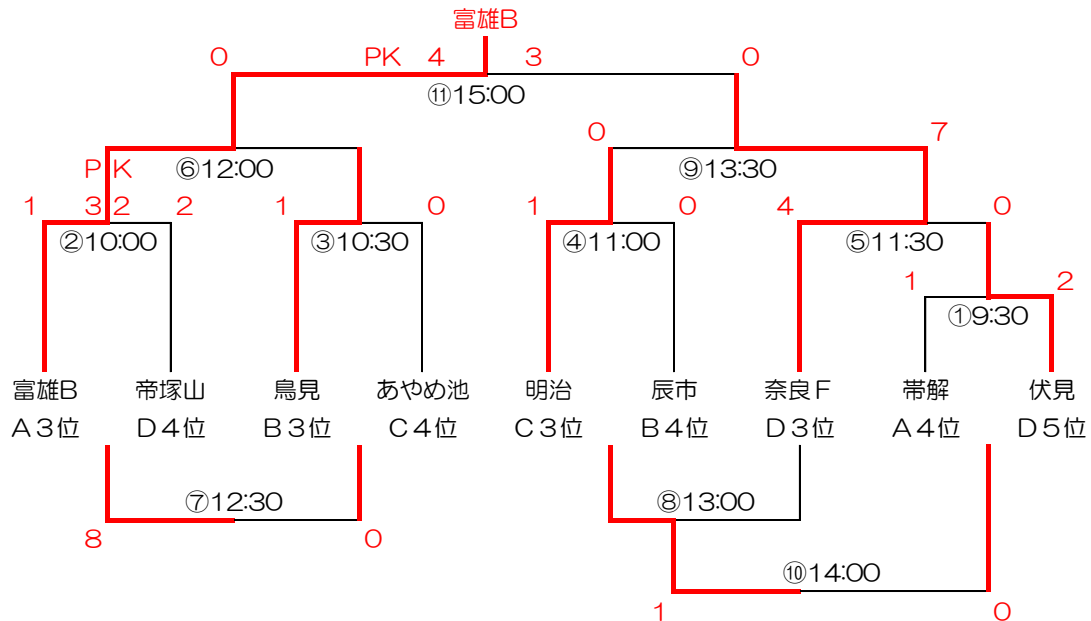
富雄B

0　PK　4　3　0

⑪15:00

0　7

P K　⑥12:00　⑨13:30

1　3 2　2　1　0　1　0　4　0

②10:00　③10:30　④11:00　⑤11:30

1　2

①9:30

富雄B　帝塚山　鳥見　あやめ池　明治　辰市　奈良F　帯解　伏見

A3位　D4位　B3位　C4位　C3位　B4位　D3位　A4位　D5位

⑦12:30

8　0

⑧13:00

⑩14:00

1　0